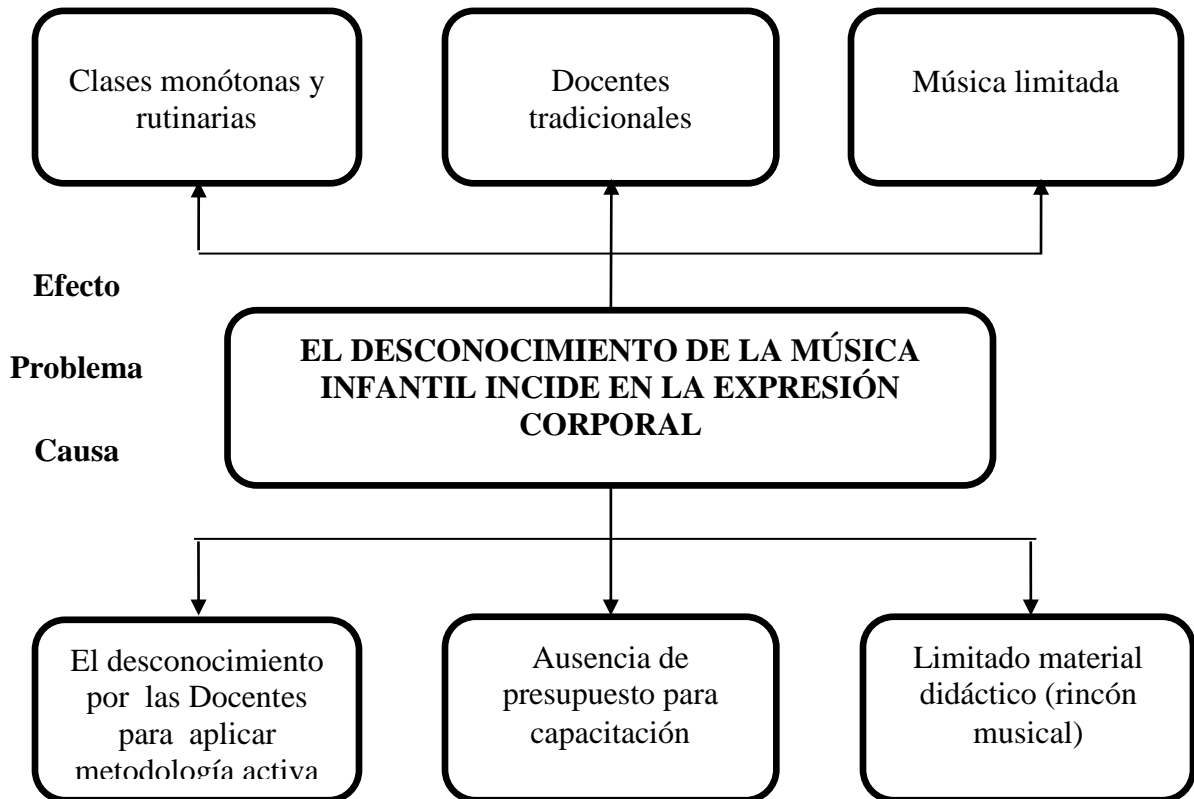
Clases monótonas y rutinarias

Docentes tradicionales

Música limitada

Efecto

Problema

Causa

EL DESCONOCIMIENTO DE LA MÚSICA INFANTIL INCIDE EN LA EXPRESIÓN CORPORAL

El desconocimiento por las Docentes para aplicar metodología activa

Ausencia de presupuesto para capacitación

Limitado material didáctico (rincón musical)